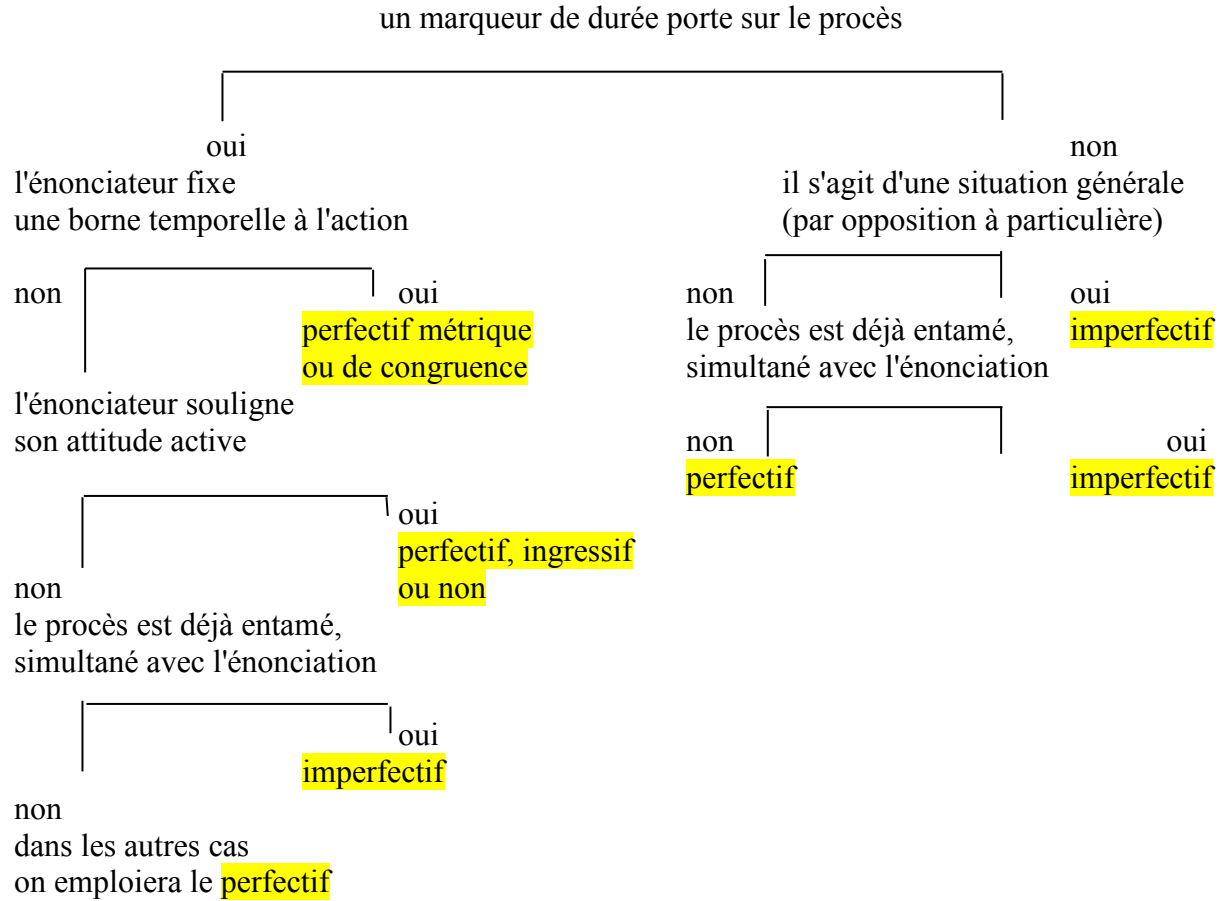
un marqueur de durée porte sur le procès

oui
l'énonciateur fixe
une borne temporelle à l'action

non

oui
perfectif métrique
ou de congruence

l'énonciateur souligne
son attitude active

oui
perfectif, ingressif
ou non

non
le procès est déjà entamé,
simultané avec l'énonciation

oui
imperfectif

non
dans les autres cas
on emploiera le perfectif

non
il s'agit d'une situation générale
(par opposition à particulière)

non
le procès est déjà entamé,
simultané avec l'énonciation

oui
imperfectif

non
perfectif

oui
imperfectif